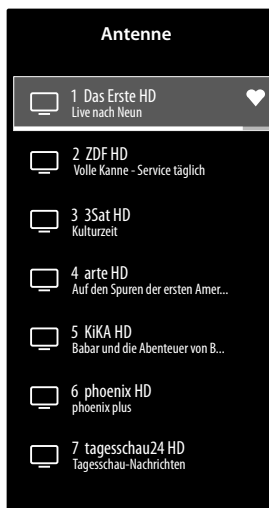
Antenne

1 Das Erste HD
Live nach Neun

2 ZDF HD
Volle Kanne - Service täglich

3 3Sat HD
Kulturzeit

4 arte HD
Auf den Spuren der ersten Amer...

5 KiKA HD
Babar und die Abenteuer von B...

6 phoenix HD
phoenix plus

7 tagesschau24 HD
Tagesschau-Nachrichten